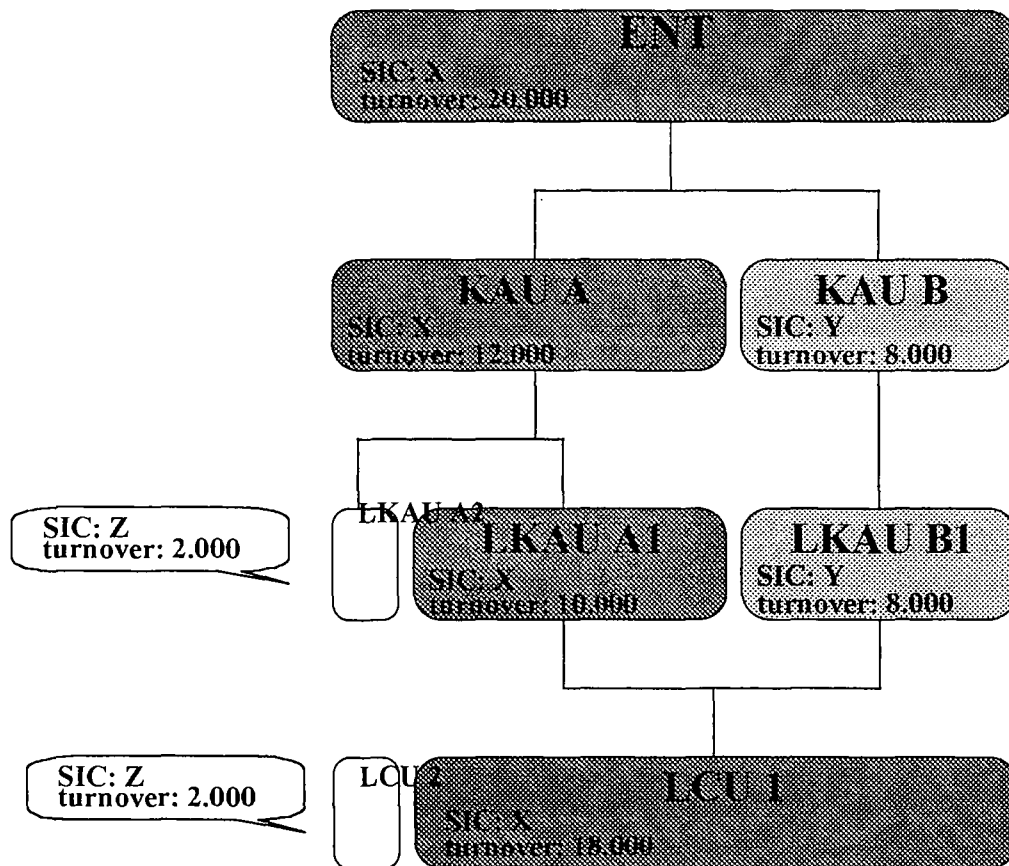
ENT
SIC: X
turnover: 20.000

KAU A
SIC: X
turnover: 12.000

KAU B
SIC: Y
turnover: 8.000

SIC: Z
turnover: 2.000

LKAU A2

LKAU A1
SIC: X
turnover: 10.000

LKAU B1
SIC: Y
turnover: 8.000

SIC: Z
turnover: 2.000

LCU 2

LCU 1
SIC: X
turnover: 18.000